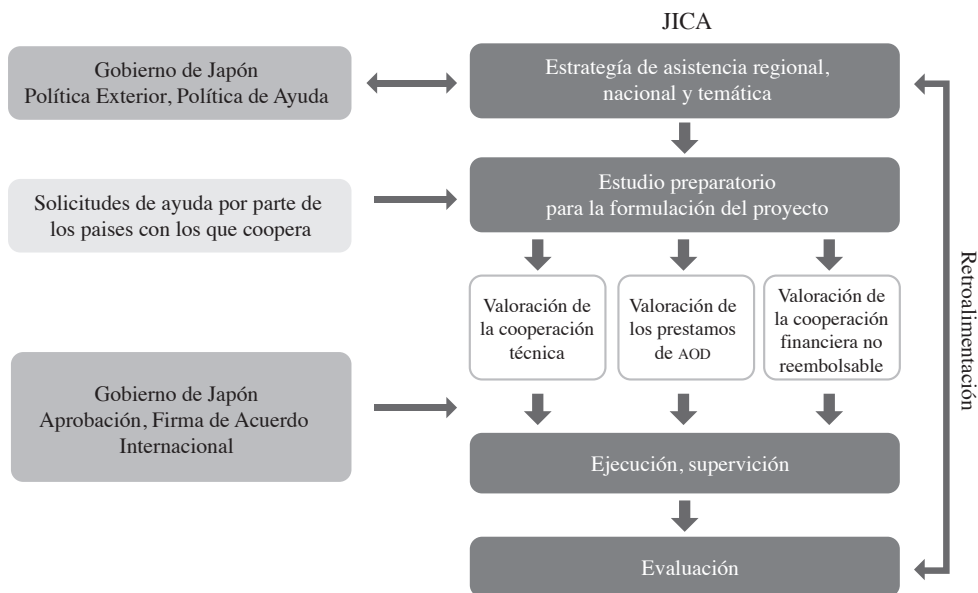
JICA

Gobierno de Japón
Política Exterior, Política de Ayuda

Estrategía de asistencia regional, nacional y temática

Solicitudes de ayuda por parte de los paises con los que coopera

Estudio preparatorio para la formulación del proyecto

Valoración de la cooperación técnica

Valoración de los prestamos de AOD

Valoración de la cooperación financiera no reembolsable

Gobierno de Japón
Aprobación, Firma de Acuerdo Internacional

Ejecución, supervición

Evaluación

Retroalimentación